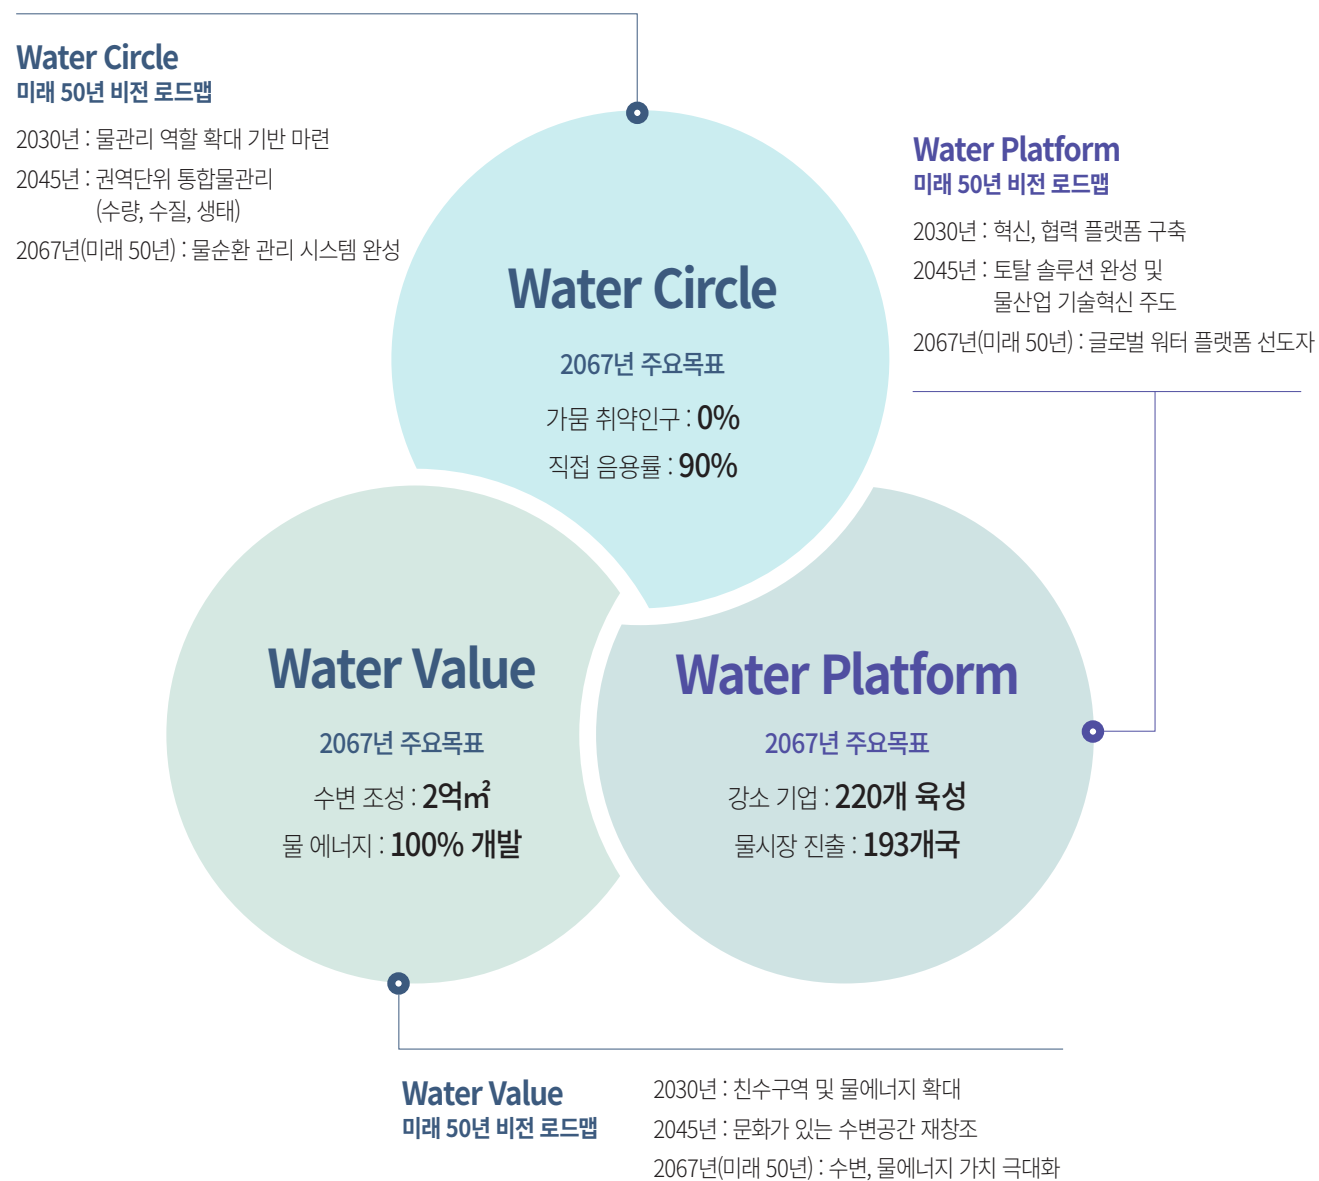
Water Circle
미래 50년 비전 로드맵

2030년 : 물관리 역할 확대 기반 마련
2045년 : 권역단위 통합물관리 (수량, 수질, 생태)
2067년(미래 50년) : 물순환 관리 시스템 완성

Water Platform
미래 50년 비전 로드맵

2030년 : 혁신, 협력 플랫폼 구축
2045년 : 토탈 솔루션 완성 및 물산업 기술혁신 주도
2067년(미래 50년) : 글로벌 워터 플랫폼 선도자

Water Circle
2067년 주요목표
가뭄 취약인구 : 0%
직접 음용률 : 90%

Water Value
2067년 주요목표
수변 조성 : 2억$m^2$
물 에너지 : 100% 개발

Water Platform
2067년 주요목표
강소 기업 : 220개 육성
물시장 진출 : 193개국

Water Value
미래 50년 비전 로드맵

2030년 : 친수구역 및 물에너지 확대
2045년 : 문화가 있는 수변공간 재창조
2067년(미래 50년) : 수변, 물에너지 가치 극대화